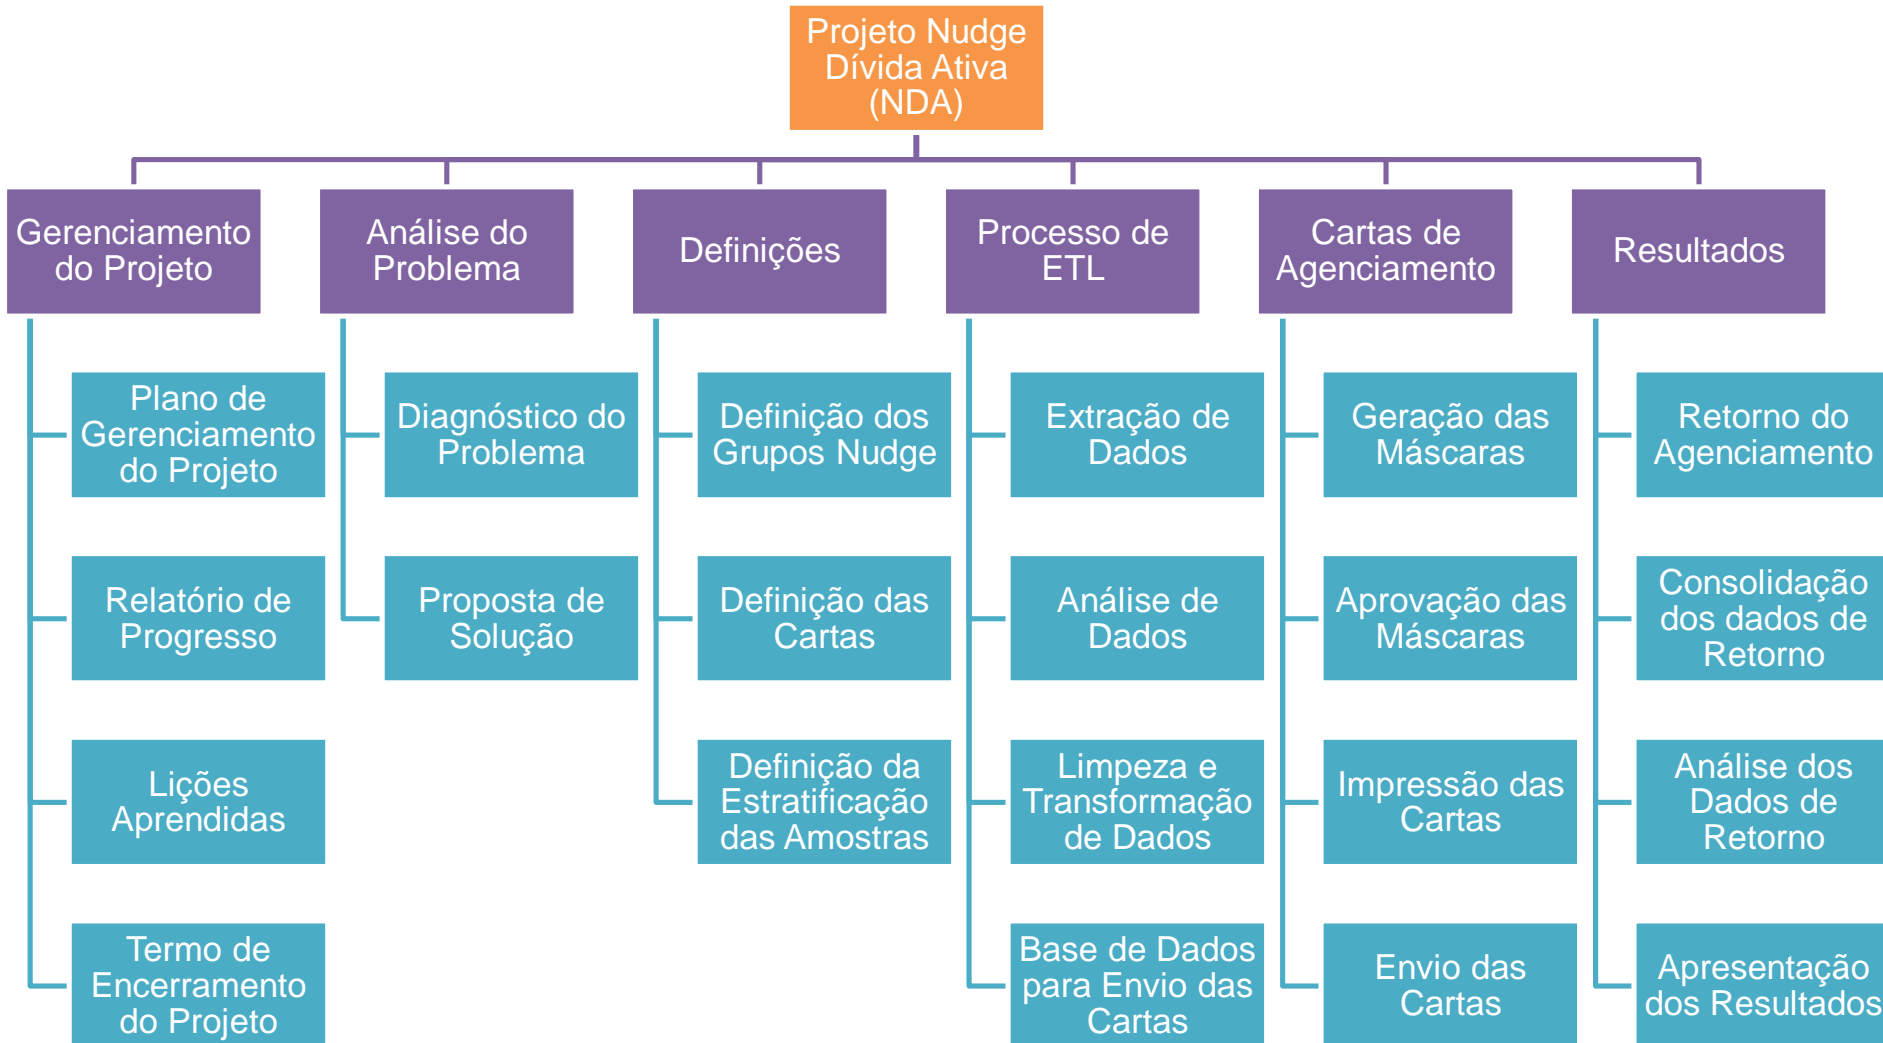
Projeto Nudge Dívida Ativa (NDA)

Gerenciamento do Projeto

Plano de Gerenciamento do Projeto

Relatório de Progresso

Lições Aprendidas

Termo de Encerramento do Projeto

Análise do Problema

Diagnóstico do Problema

Proposta de Solução

Definições

Definição dos Grupos Nudge

Definição das Cartas

Definição da Estratificação das Amostras

Processo de ETL

Extração de Dados

Análise de Dados

Limpeza e Transformação de Dados

Base de Dados para Envio das Cartas

Cartas de Agenciamento

Geração das Máscaras

Aprovação das Máscaras

Impressão das Cartas

Envio das Cartas

Resultados

Retorno do Agenciamento

Consolidação dos dados de Retorno

Análise dos Dados de Retorno

Apresentação dos Resultados